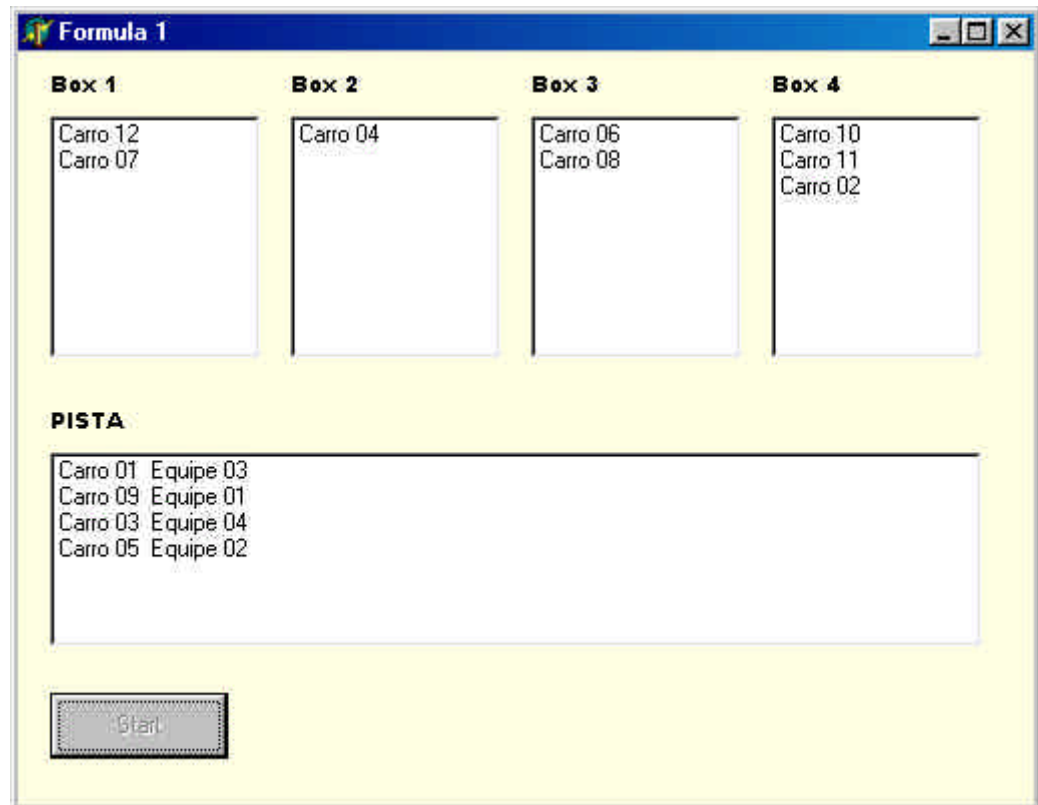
Formula 1

Box 1

Carro 12
Carro 07

Box 2

Carro 04

Box 3

Carro 06
Carro 08

Box 4

Carro 10
Carro 11
Carro 02

PISTA

Carro 01 Equipe 03
Carro 09 Equipe 01
Carro 03 Equipe 04
Carro 05 Equipe 02

Start